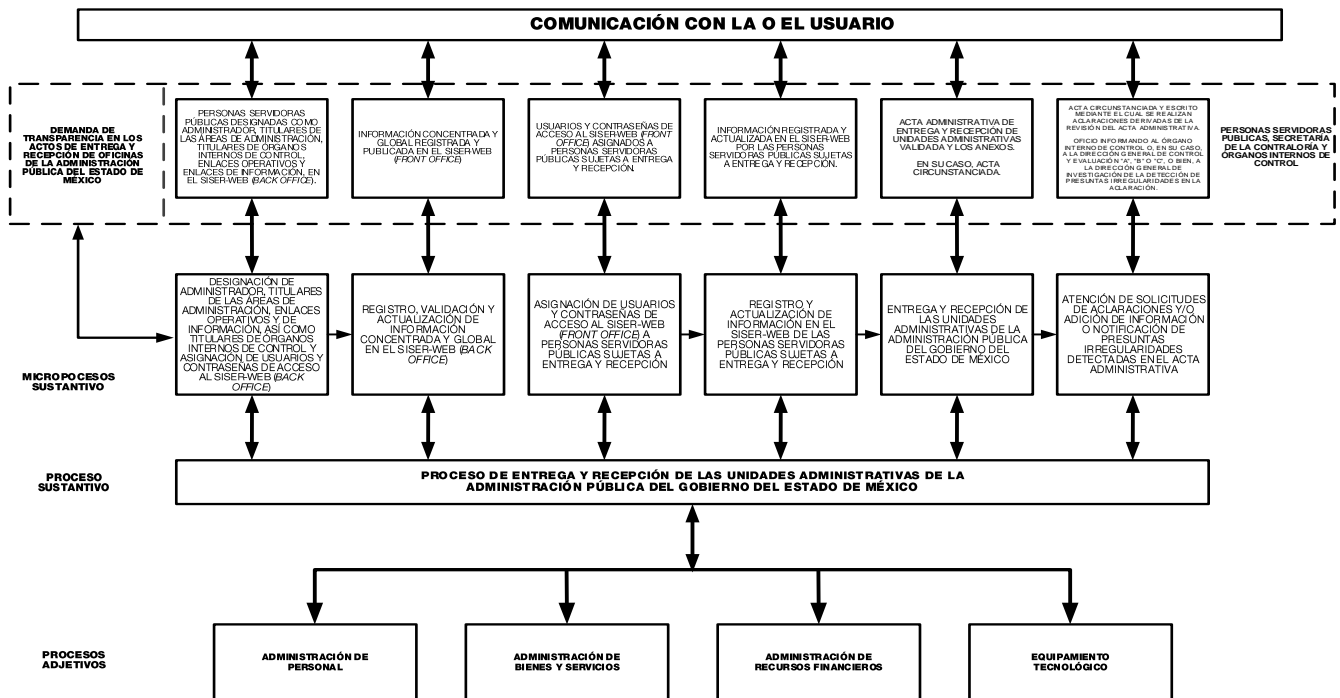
COMUNICACIÓN CON LA O EL USUARIO

DEMANDA DE TRANSPARENCIA EN LOS ACTOS DE ENTREGA Y RECEPCIÓN DE OFICINAS DE LA ADMINISTRACIÓN PÚBLICA DEL ESTADO DE MÉXICO

PERSONAS SERVIDORAS PÚBLICAS DESIGNADAS COMO ADMINISTRADOR, TITULARES DE LAS ÁREAS DE ADMINISTRACIÓN, TITULARES DE ÓRGANOS INTERNOS DE CONTROL, ENLACES OPERATIVOS Y ENLACES DE INFORMACIÓN, EN EL SISER-WEB (BACK OFFICE).

INFORMACIÓN CONCENTRADA Y GLOBAL REGISTRADA Y PUBLICADA EN EL SISER-WEB (FRONT OFFICE)

USUARIOS Y CONTRASEÑAS DE ACCESO AL SISER-WEB (FRONT OFFICE) ASIGNADOS A PERSONAS SERVIDORAS PÚBLICAS SUJETAS A ENTREGA Y RECEPCIÓN.

INFORMACIÓN REGISTRADA Y ACTUALIZADA EN EL SISER-WEB POR LAS PERSONAS SERVIDORAS PÚBLICAS SUJETAS A ENTREGA Y RECEPCIÓN.

ACTA ADMINISTRATIVA DE ENTREGA Y RECEPCIÓN DE UNIDADES ADMINISTRATIVAS VALIDADA Y LOS ANEXOS.

EN SU CASO, ACTA CIRCUNSTANCIADA.

ACTA CIRCUNSTANCIADA Y ESCRITO MEDIANTE EL CUAL SE REALIZAN ACLARACIONES DERIVADAS DE LA REVISIÓN DEL ACTA ADMINISTRATIVA.

OFICIO INFORMANDO AL ÓRGANO INTERNO DE CONTROL O, EN SU CASO, A LA DIRECCIÓN GENERAL DE CONTROL Y EVALUACIÓN "A", "B" O "C", O BIEN, A LA DIRECCIÓN GENERAL DE INVESTIGACIÓN DE LA DETECCIÓN DE PRESUNTAS IRREGULARIDADES EN LA ACLARACIÓN.

PERSONAS SERVIDORAS PÚBLICAS, SECRETARÍA DE LA CONTRALORÍA Y ÓRGANOS INTERNOS DE CONTROL

DESIGNACIÓN DE ADMINISTRADOR, TITULARES DE LAS ÁREAS DE ADMINISTRACIÓN, ENLACES OPERATIVOS Y DE INFORMACIÓN, ASÍ COMO TITULARES DE ÓRGANOS INTERNOS DE CONTROL Y ASIGNACIÓN DE USUARIOS Y CONTRASEÑAS DE ACCESO AL SISER-WEB (BACK OFFICE)

REGISTRO, VALIDACIÓN Y ACTUALIZACIÓN DE INFORMACIÓN CONCENTRADA Y GLOBAL EN EL SISER-WEB (BACK OFFICE)

ASIGNACIÓN DE USUARIOS Y CONTRASEÑAS DE ACCESO AL SISER-WEB (FRONT OFFICE) A PERSONAS SERVIDORAS PÚBLICAS SUJETAS A ENTREGA Y RECEPCIÓN

REGISTRO Y ACTUALIZACIÓN DE INFORMACIÓN EN EL SISER-WEB DE LAS PERSONAS SERVIDORAS PÚBLICAS SUJETAS A ENTREGA Y RECEPCIÓN

ENTREGA Y RECEPCIÓN DE LAS UNIDADES ADMINISTRATIVAS DE LA ADMINISTRACIÓN PÚBLICA DEL GOBIERNO DEL ESTADO DE MÉXICO

ATENCIÓN DE SOLICITUDES DE ACLARACIONES Y/O ADICIÓN DE INFORMACIÓN O NOTIFICACIÓN DE PRESUNTAS IRREGULARIDADES DETECTADAS EN EL ACTA ADMINISTRATIVA

MICROPOCESOS SUSTANTIVO

PROCESO SUSTANTIVO

PROCESO DE ENTREGA Y RECEPCIÓN DE LAS UNIDADES ADMINISTRATIVAS DE LA ADMINISTRACIÓN PÚBLICA DEL GOBIERNO DEL ESTADO DE MÉXICO

PROCESOS ADJETIVOS

ADMINISTRACIÓN DE PERSONAL

ADMINISTRACIÓN DE BIENES Y SERVICIOS

ADMINISTRACIÓN DE RECURSOS FINANCIEROS

EQUIPAMIENTO TECNOLÓGICO